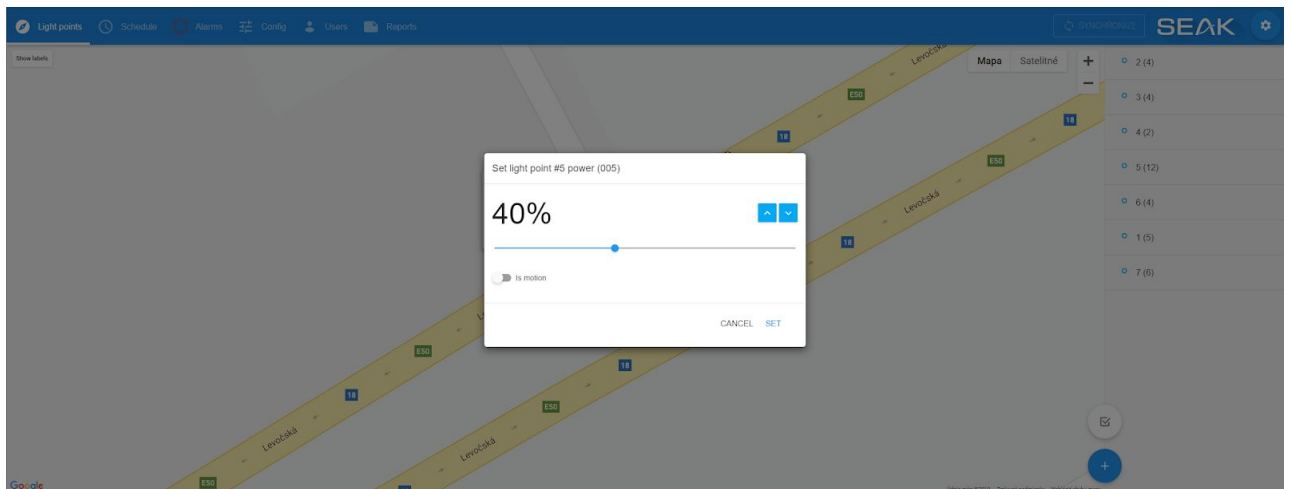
Light points Schedule Alarms Config Users Reports

SYNCHRONIZE SEAK

Show labels

Mapa Satelitné

2 (4)
3 (4)
4 (2)
5 (12)
6 (4)
1 (5)
7 (6)

Levočská
E50
18
Levočská
E50
18
Levočská
E50
18
Levočská
E50
18
E50

Set light point #5 power (005)

40%

Is motion

CANCEL SET

Google